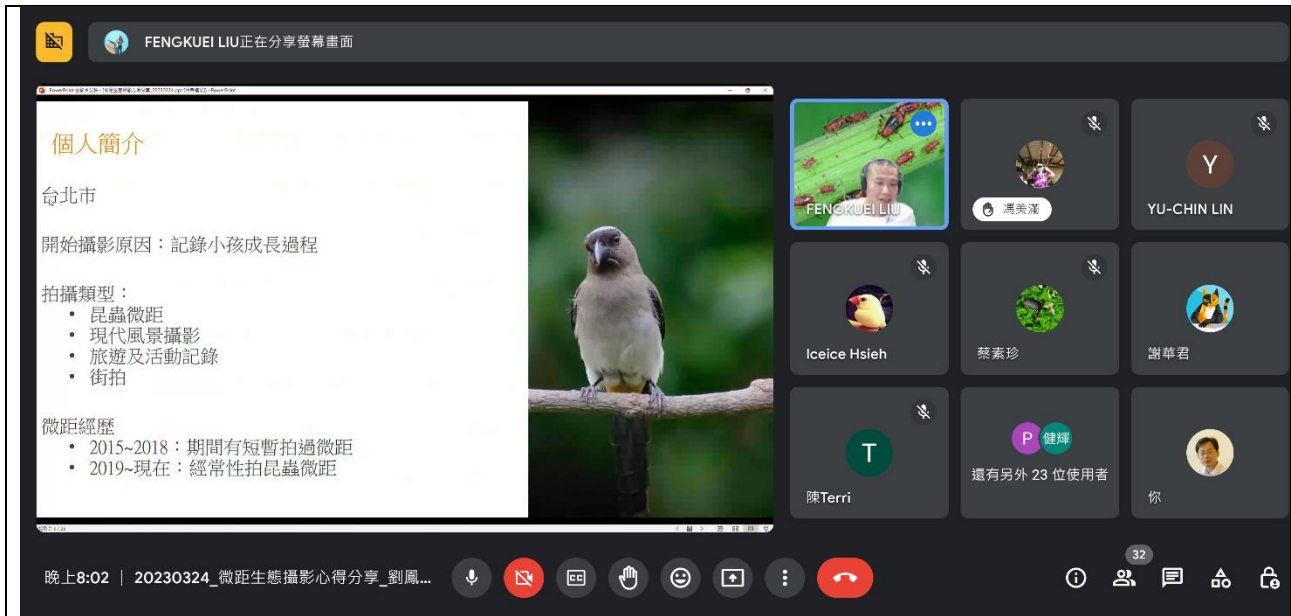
FENGKUEI LIU正在分享螢幕畫面

個人簡介

台北市

開始攝影原因：記錄小孩成長過程

拍攝類型：
• 昆蟲微距
• 現代風景攝影
• 旅遊及活動記錄
• 街拍

微距經歷
• 2015~2018：期間有短暫拍過微距
• 2019~現在：經常性拍昆蟲微距

FENGKUEI LIU

馮美滿

Y
YU-CHIN LIN

Iceice Hsieh

蔡素珍

謝華君

T
陳Terri

P 健輝
還有另外 23 位使用者

你

晚上8:02 | 20230324_微距生態攝影心得分享_劉鳳...

32